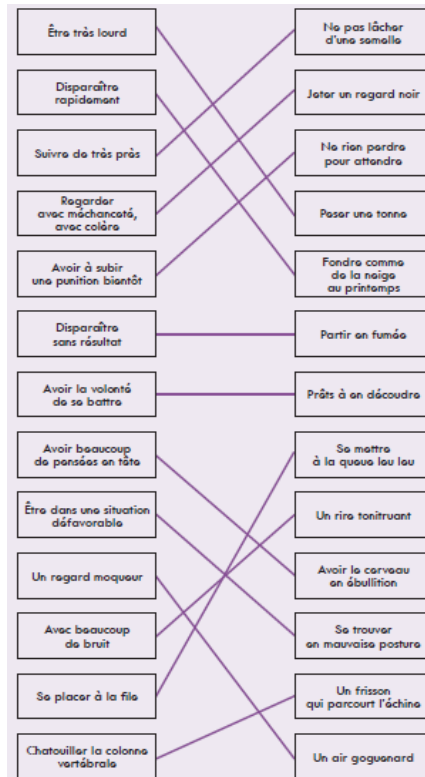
Être très lourd

Disparaître rapidement

Suivre de très près

Regarder avec méchanceté, avec colère

Avoir à subir une punition bientôt

Disparaître sans résultat

Avoir la volonté de se battre

Avoir beaucoup de pensées en tête

Être dans une situation défavorable

Un regard moqueur

Avec beaucoup de bruit

Se placer à la file

Chatouiller la colonne vertébrale

Ne pas lâcher d'une semelle

Jeter un regard noir

Ne rien perdre pour attendre

Peser une tonne

Fondre comme de la neige au printemps

Partir en fumée

Prêts à en découdre

Se mettre à la queue leu leu

Un rire tonitruant

Avoir le cerveau en ébullition

Se trouver en mauvaise posture

Un frisson qui parcourt l'échine

Un air goguenard